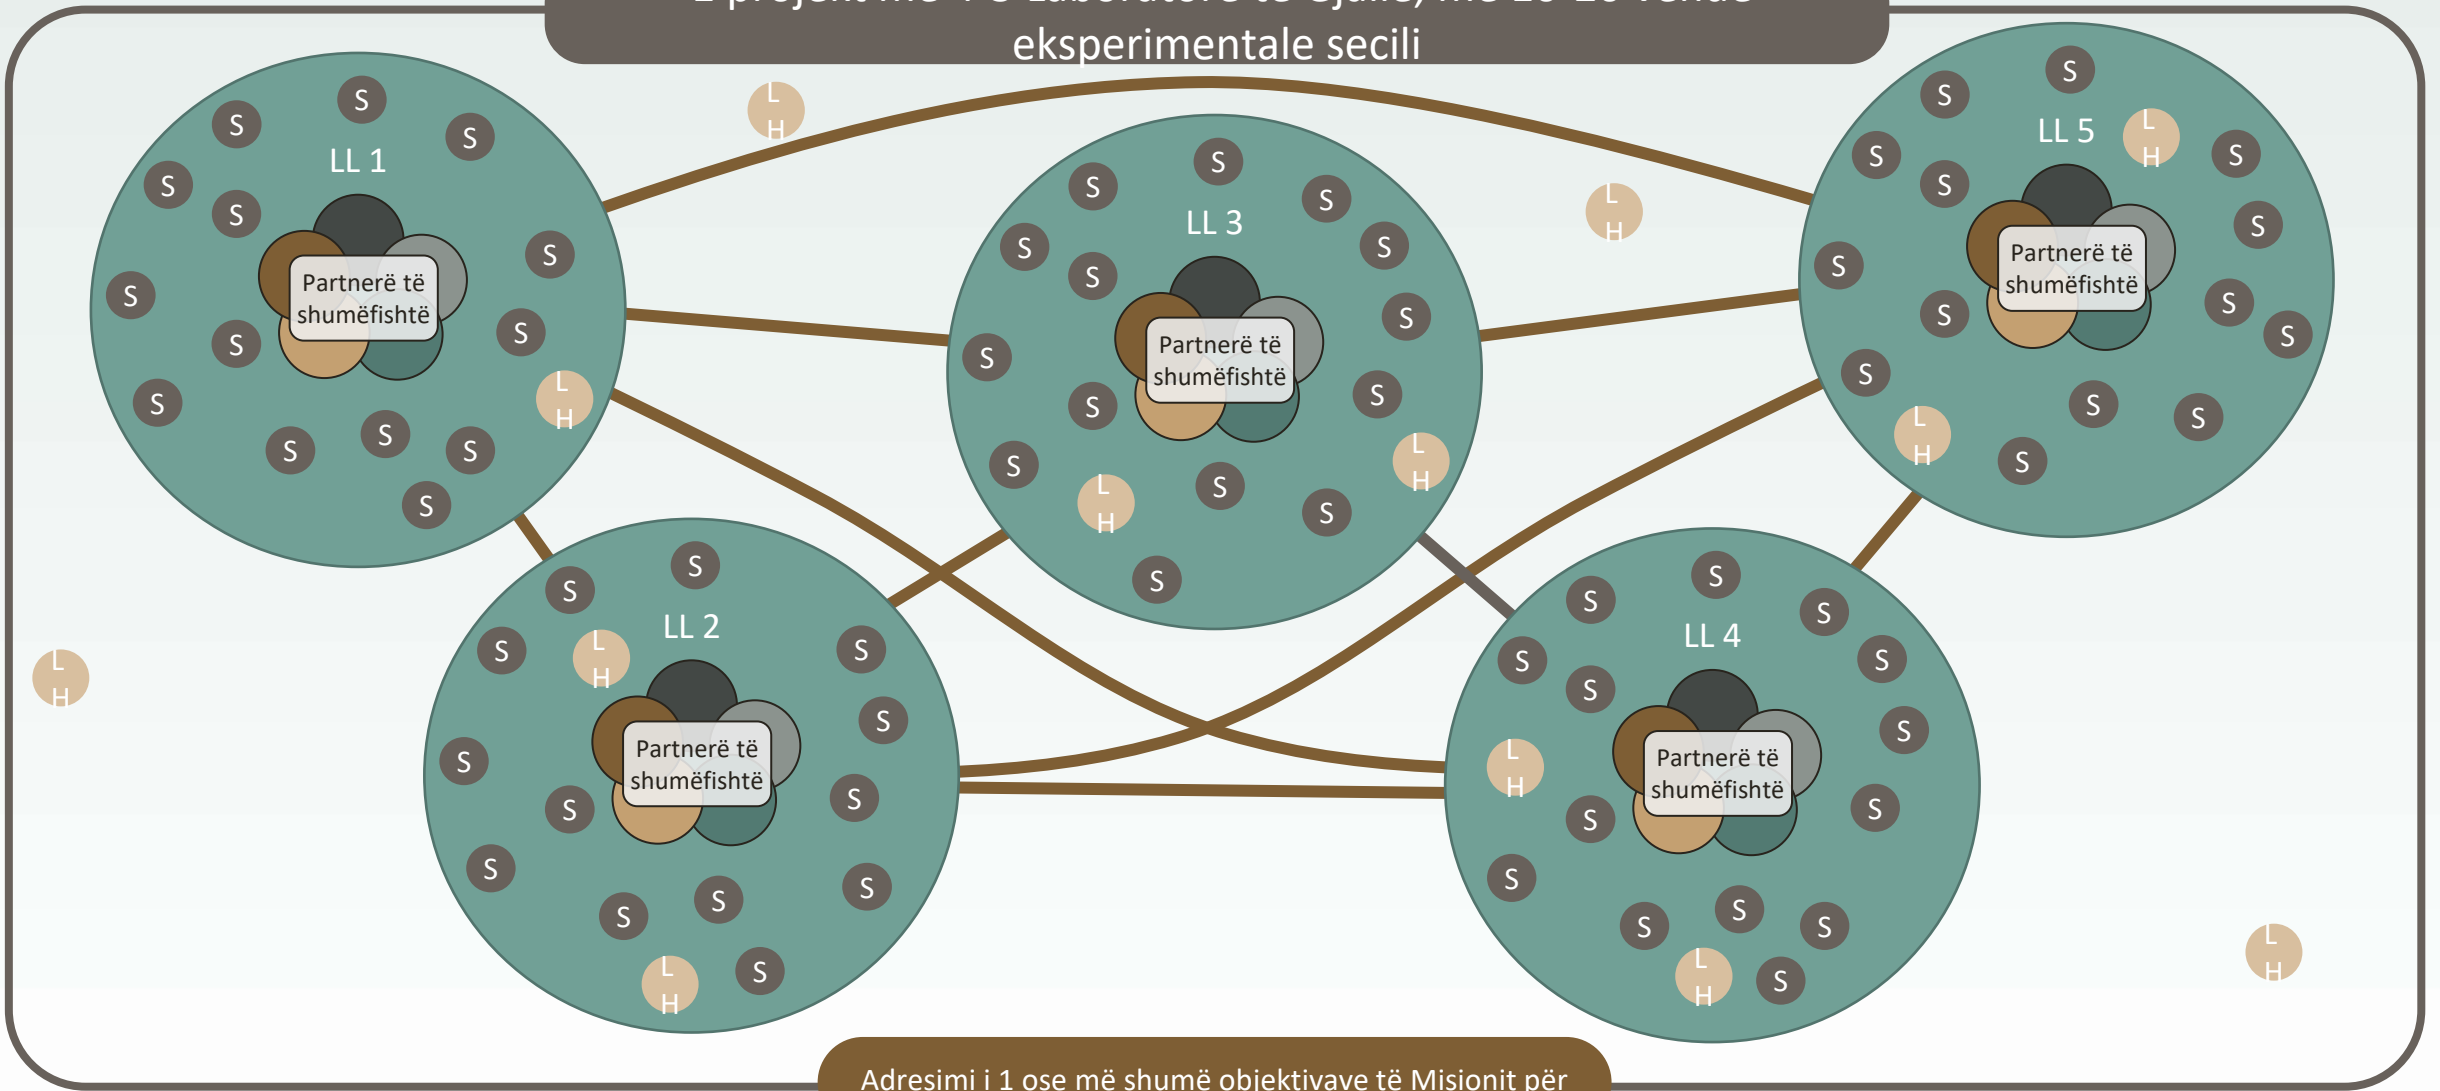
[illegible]
eksperimentale secili

LH

LH

LL 1

S S S S S S S S S S S S S S S S S

Partnerë të shumëfishtë

LH

LL 3

S S S S S S S S S S S S S S S S S S

Partnerë të shumëfishtë

LH

LH

LL 5

LH

S S S S S S S S S S S S S S S S S S

Partnerë të shumëfishtë

LH

LH

LL 2

S S S S S S S S S S S S S S S S

LH

Partnerë të shumëfishtë

LH

LL 4

S S S S S S S S S S S S S S S S S

LH

Partnerë të shumëfishtë

LH

LH

Adresimi i 1 ose më shumë objektivave të Misionit për